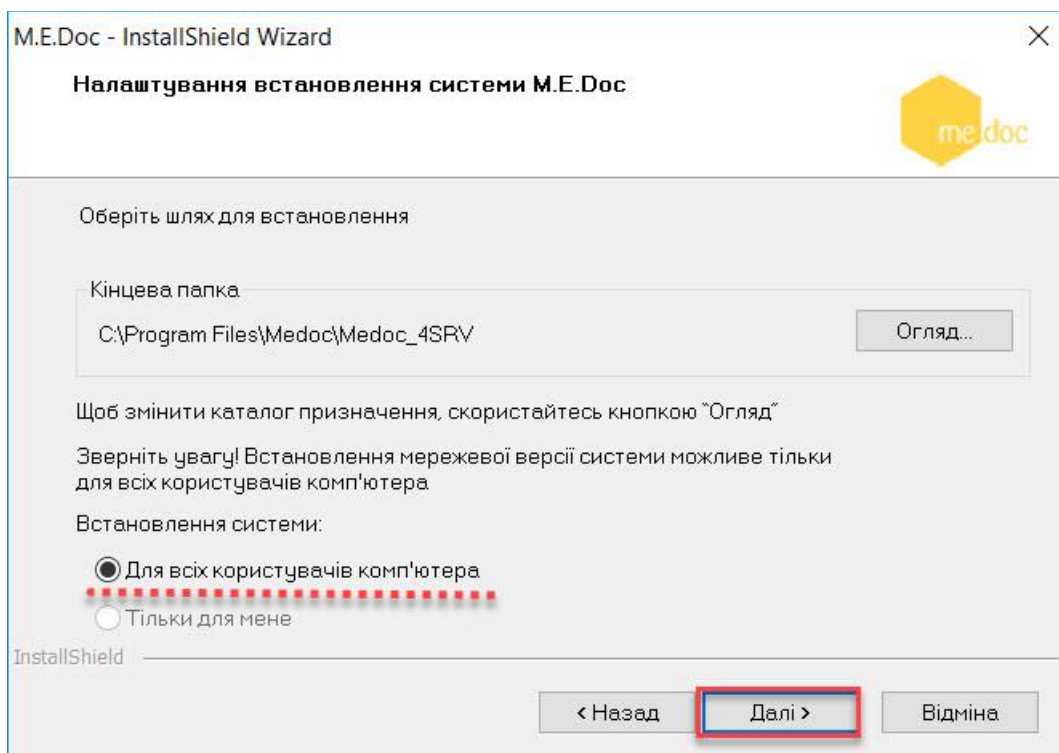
M.E.Doc - InstallShield Wizard

Налаштування встановлення системи M.E.Doc

me doc

Оберіть шлях для встановлення

Кінцева папка

C:\Program Files\Medoc\Medoc_4SRV

Огляд...

Щоб змінити каталог призначення, скористайтесь кнопкою "Огляд"

Зверніть увагу! Встановлення мережевої версії системи можливе тільки для всіх користувачів комп'ютера

Встановлення системи:

Для всіх користувачів комп'ютера

Тільки для мене

InstallShield

< Назад

Далі >

Відміна